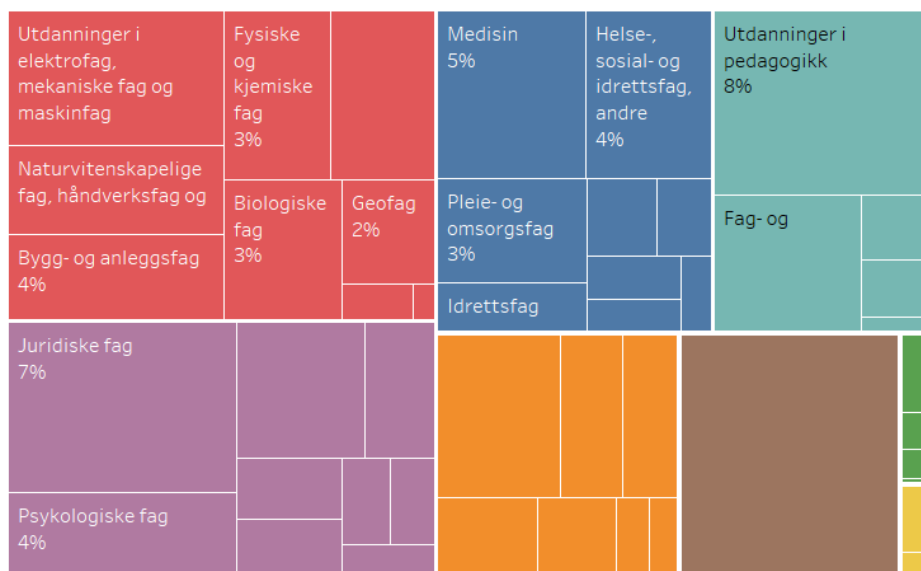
Utdanninger i elektrofag, mekaniske fag og maskinfag

Fysiske og kjemiske fag
3%

Naturvitenskapelige fag, håndverksfag og

Biologiske fag
3%

Geofag
2%

Bygg- og anleggsfag
4%

Medisin
5%

Helse-, sosial- og idrettsfag, andre
4%

Pleie- og omsorgsfag
3%

Idrettsfag

Utdanninger i pedagogikk
8%

Fag- og

Juridiske fag
7%

Psykologiske fag
4%